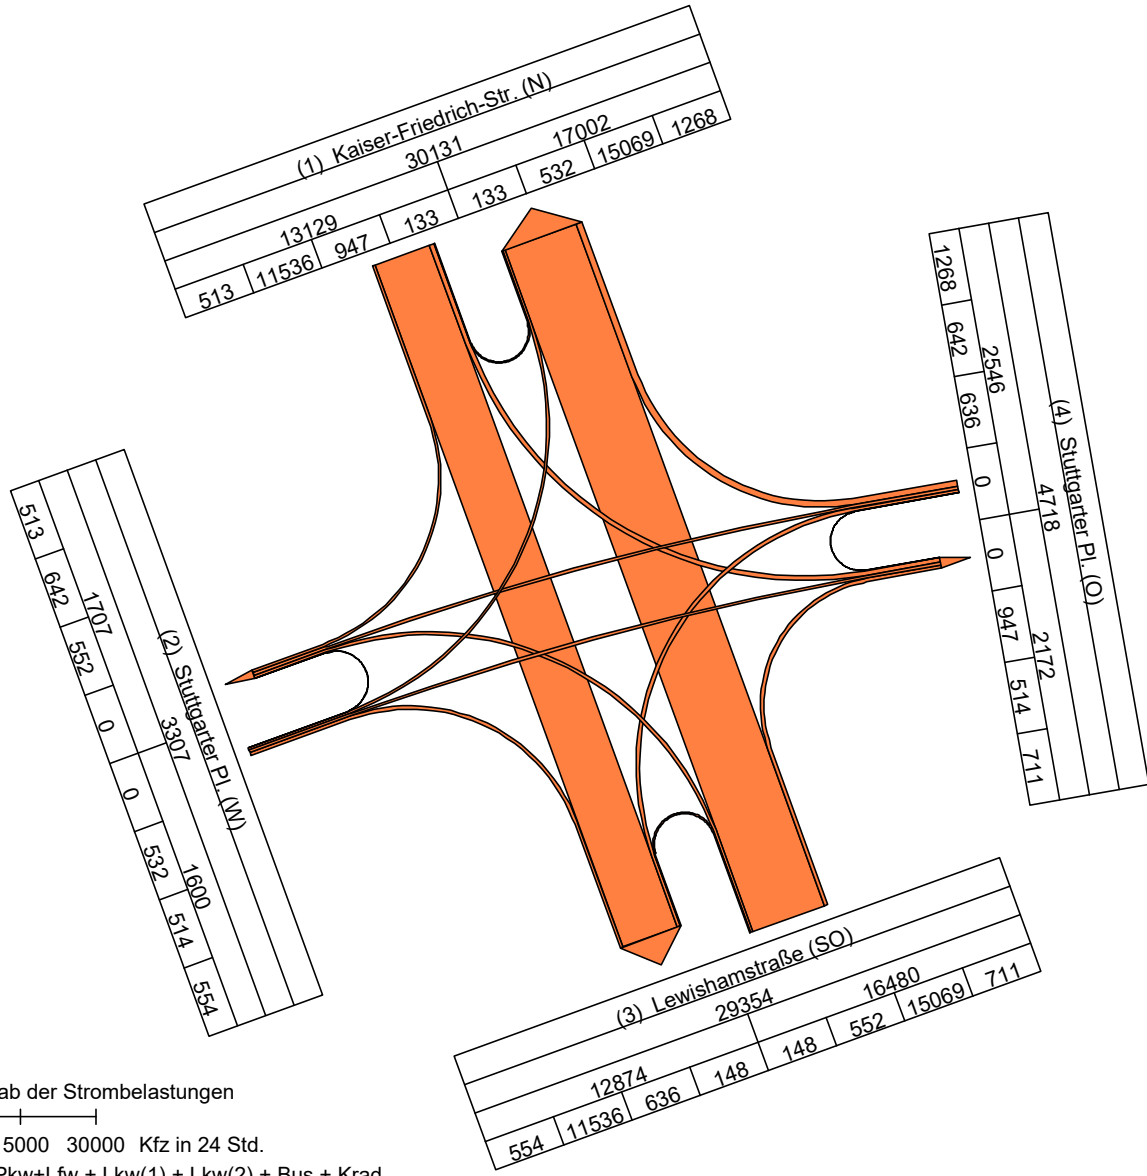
(1) Kaiser-Friedrich-Str. (N)

30131

13129

17002

513 | 11536 | 947 | 133 | 133 | 532 | 15069 | 1268

(4) Stuttgarter Pl. (O)

4718

2546

2172

1268 | 642 | 636 | 0 | 0 | 947 | 514 | 711

(2) Stuttgarter Pl. (W)

3307

1707

1600

513 | 642 | 552 | 0 | 0 | 532 | 514 | 554

(3) Lewishamstraße (SO)

29354

12874

16480

554 | 11536 | 636 | 148 | 148 | 552 | 15069 | 711

ab der Strombelastungen

5000 30000 Kfz in 24 Std.

Pkw+Lfw + Lkw(1) + Lkw(2) + Bus + Krad